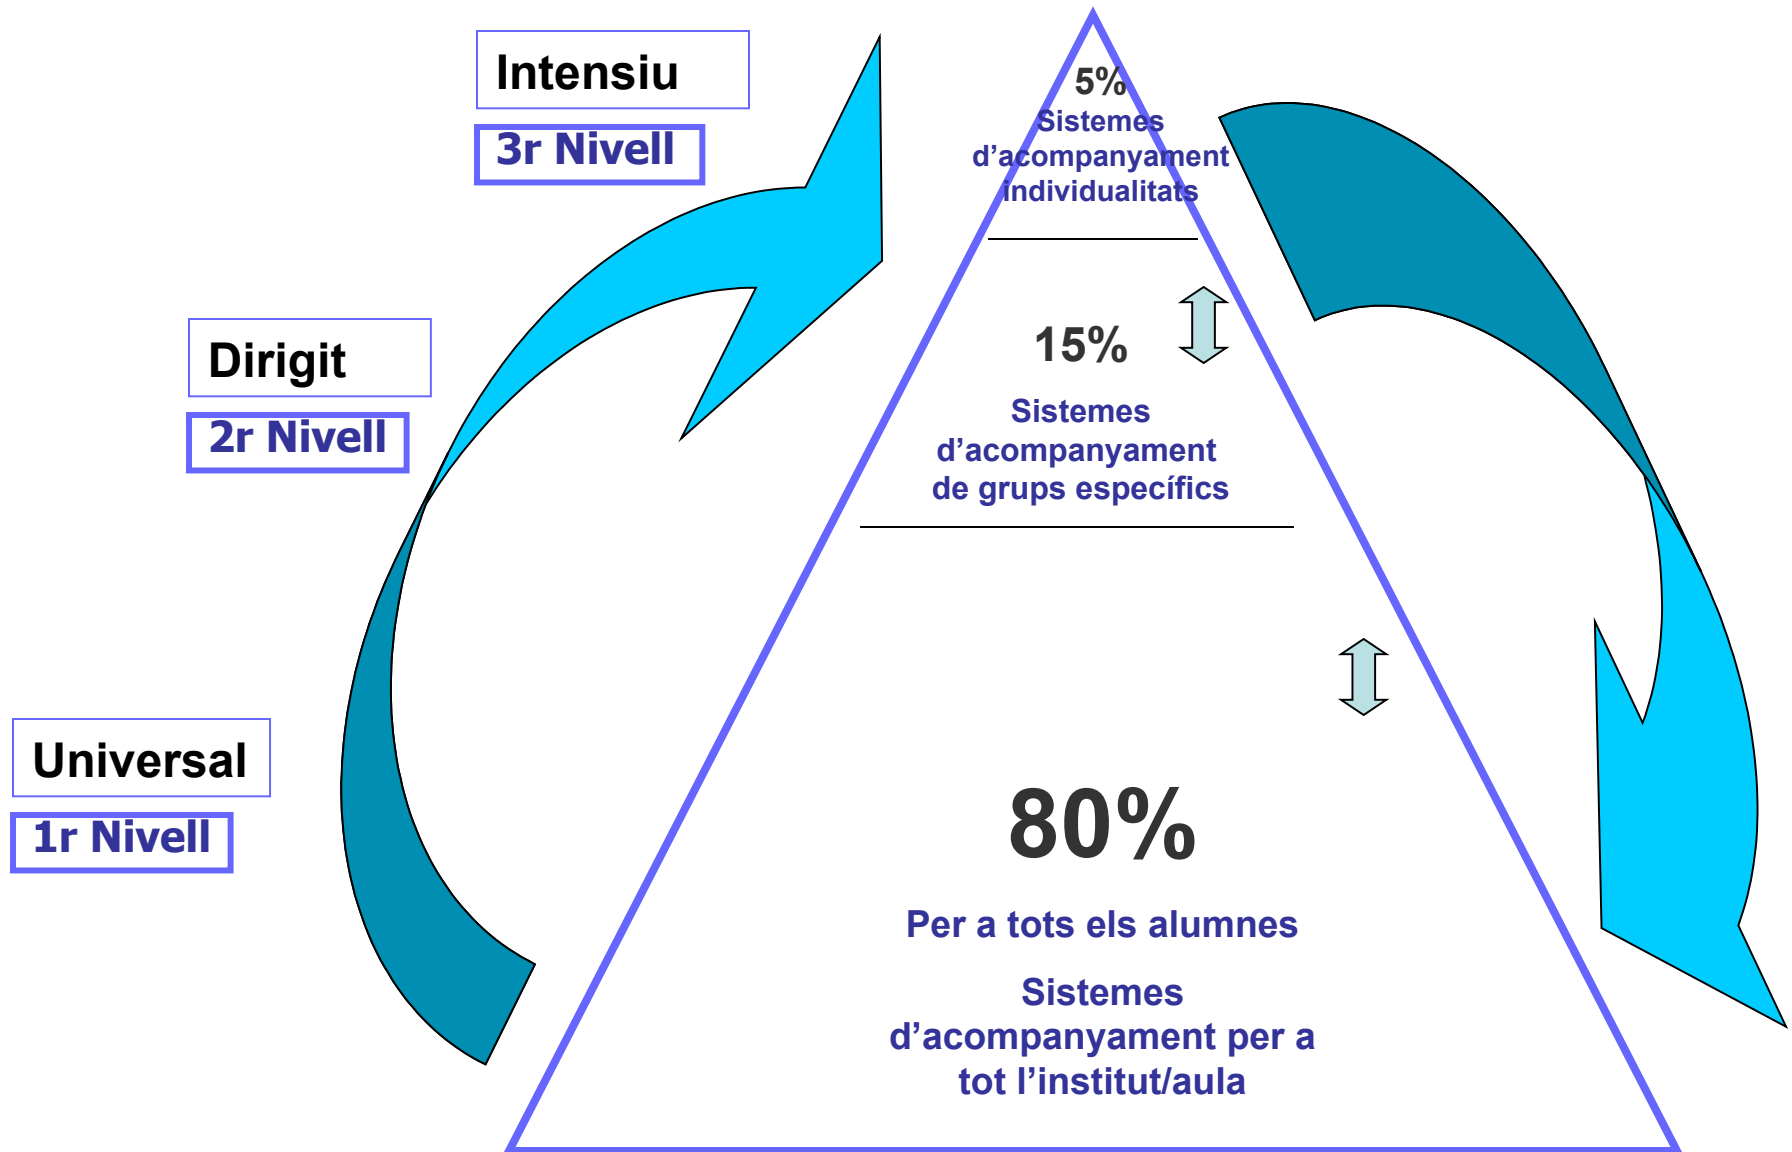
Intensiu

3r Nivell

Dirigit

2r Nivell

Universal

1r Nivell

5%
Sistemes d’acompanyament individualitats

15%
Sistemes d’acompanyament de grups específics

80%
Per a tots els alumnes

Sistemes d’acompanyament per a tot l’institut/aula